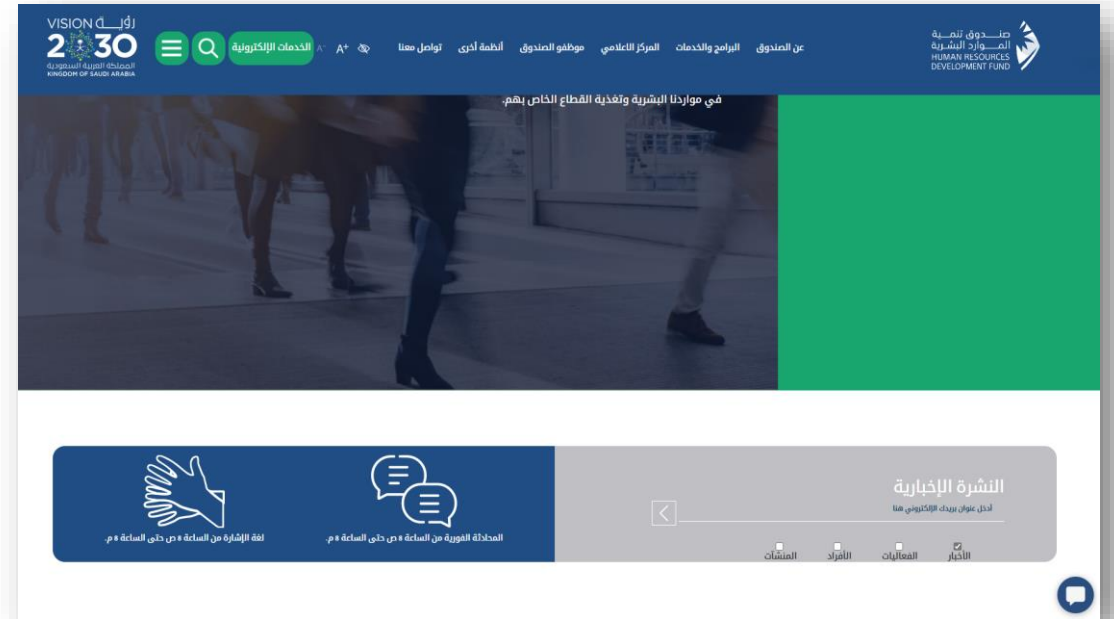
VISION رؤيـــة
2030
المملكة العربية السعودية
KINGDOM OF SAUDI ARABIA

الخدمات الإلكترونية
A- A+
تواصل معنا
أنظمة أخرى
موظفو الصندوق
المركز الاعلامي
البرامج والخدمات
عن الصندوق

صنــدوق تنميــة
المــوارد البشـرية
HUMAN RESOURCES
DEVELOPMENT FUND

في مواردنا البشرية وتغذية القطاع الخاص بهم.

لغة الإشارة من الساعة ٨ ص حتى الساعة ٨ م.

المحادثة الفورية من الساعة ٨ ص حتى الساعة ٨ م.

النشرة الإخبارية
أدخل عنوان بريدك الإلكتروني هنا

الأخبار
الفعاليات
الأفراد
المنشآت